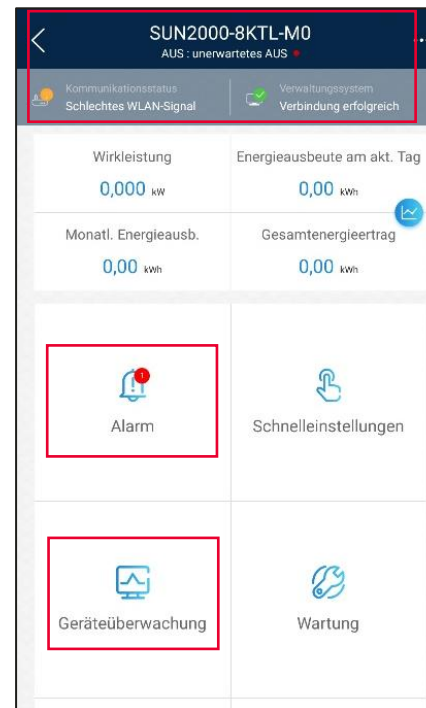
SUN2000-8KTL-M0
AUS : unerwartetes AUS

Kommunikationsstatus
Schlechtes WLAN-Signal

Verwaltungssystem
Verbindung erfolgreich

Wirkleistung
0,000 kW

Energieausbeute am akt. Tag
0,00 kWh

Monatl. Energieausb.
0,00 kWh

Gesamtenergieertrag
0,00 kWh

1
Alarm

Schnelleinstellungen

Geräteüberwachung

Wartung